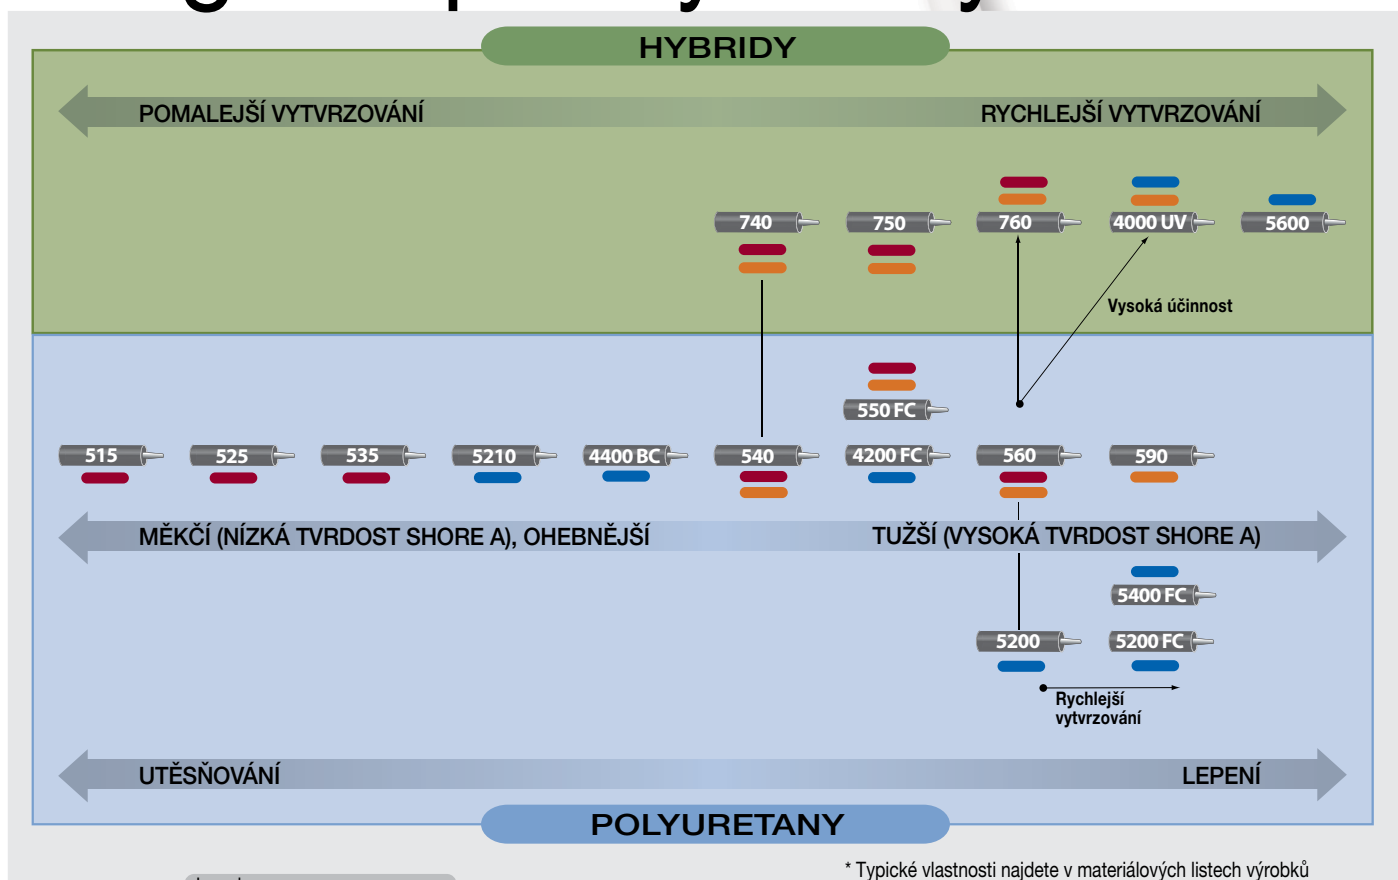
HYBRIDY

POMALEJŠÍ VYTVRZOVÁNÍ

RYCHLEJŠÍ VYTVRZOVÁNÍ

740

750

760

4000 UV

5600

Vysoká účinnost

550 FC

515

525

535

5210

4400 BC

540

4200 FC

560

590

MĚKČÍ (NÍZKÁ TVRDOST SHORE A), OHEBNĚJŠÍ

TUŽŠÍ (VYSOKÁ TVRDOST SHORE A)

5400 FC

5200

5200 FC

Rychlejší vytvrzování

UTĚSŇOVÁNÍ

LEPENÍ

POLYURETANY

* Typické vlastnosti najdete v materiálových listech výrobků